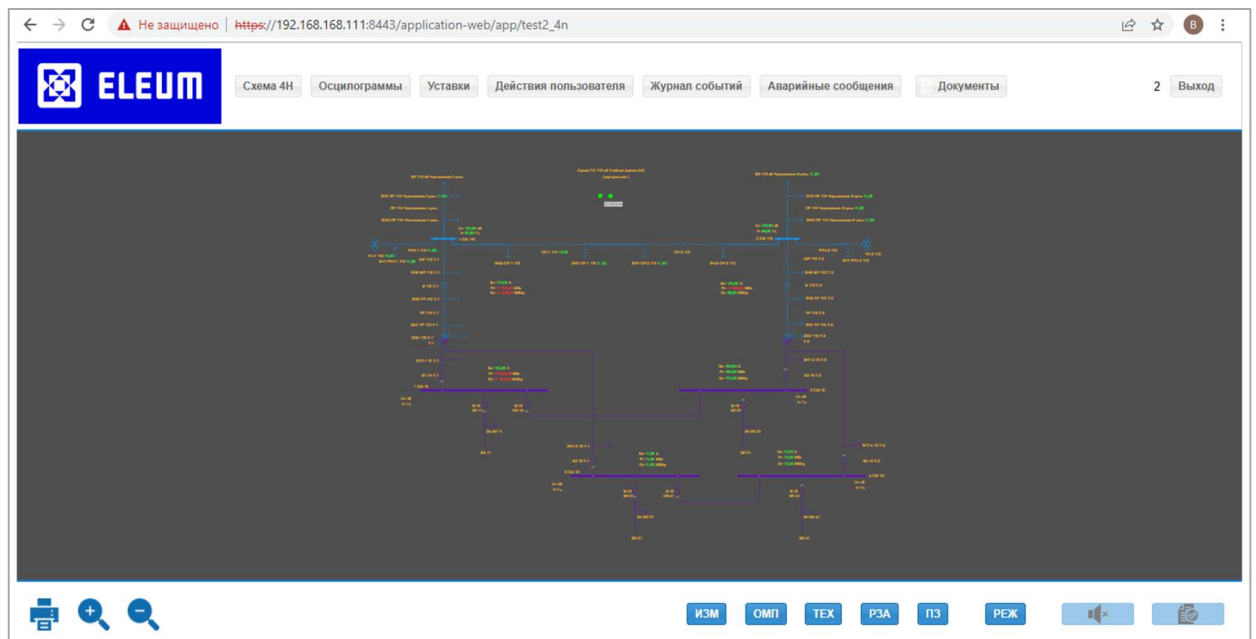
Не защищено | https://192.168.168.111:8443/application-web/app/test2_4n

B

ELEUM

Схема 4Н
Осцилограммы
Уставки
Действия пользователя
Журнал событий
Аварийные сообщения
Документы
2
Выход

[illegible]

ИЗМ
ОМП
ТЕХ
РЗА
ПЗ
РЕЖ